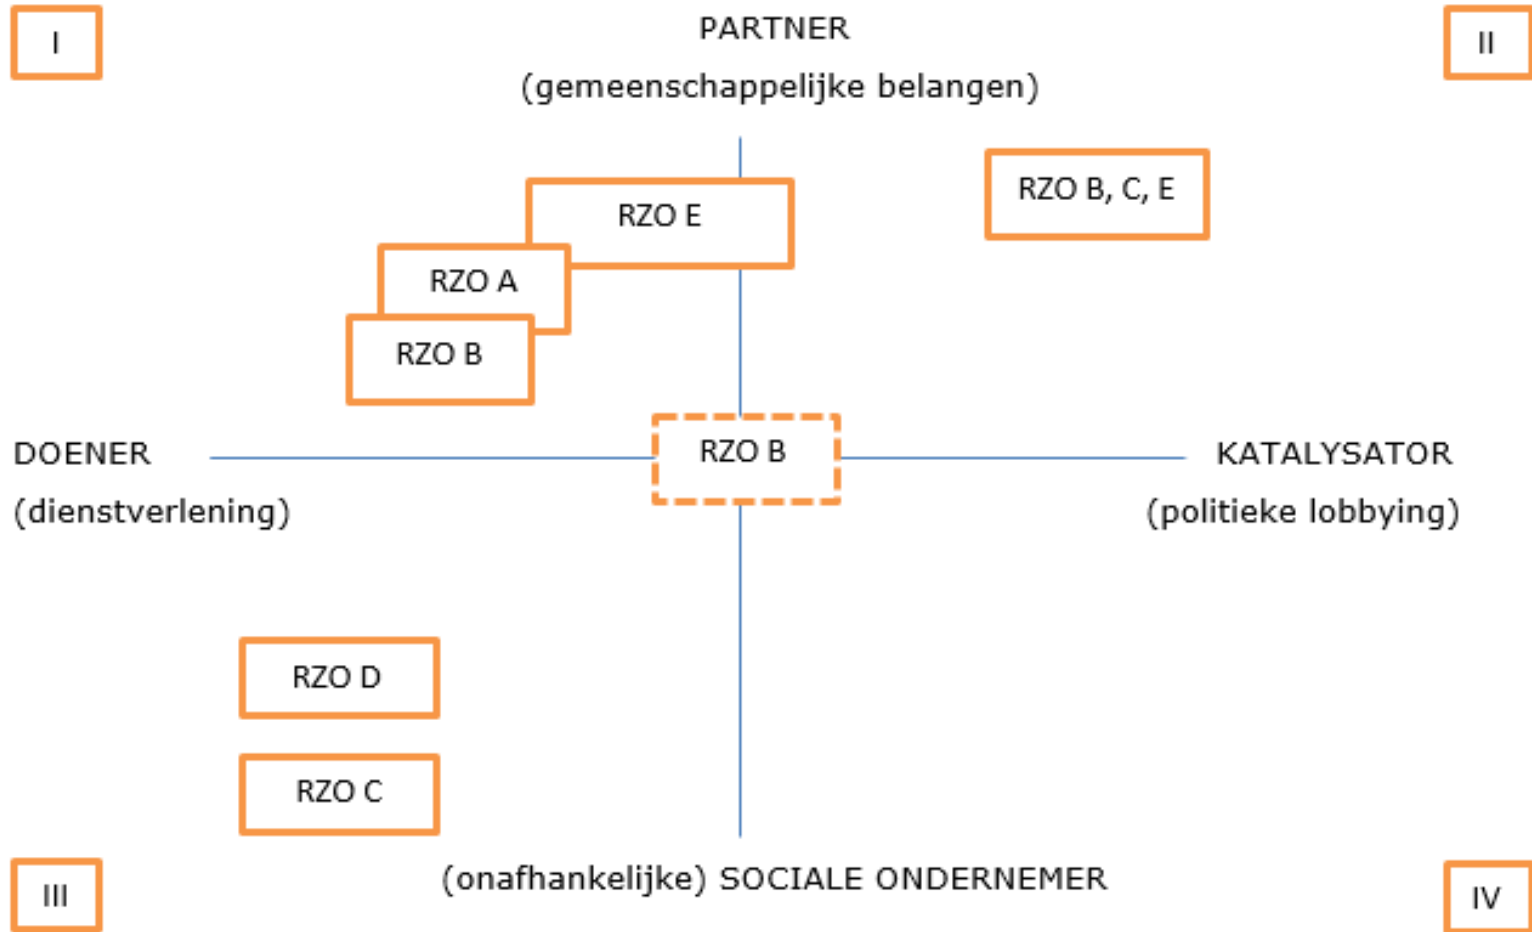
I

PARTNER
(gemeenschappelijke belangen)

II

RZO B, C, E

RZO E

RZO A

RZO B

DOENER
(dienstverlening)

RZO B

KATALYSATOR
(politieke lobbying)

RZO D

RZO C

III

(onafhankelijke) SOCIALE ONDERNEMER

IV